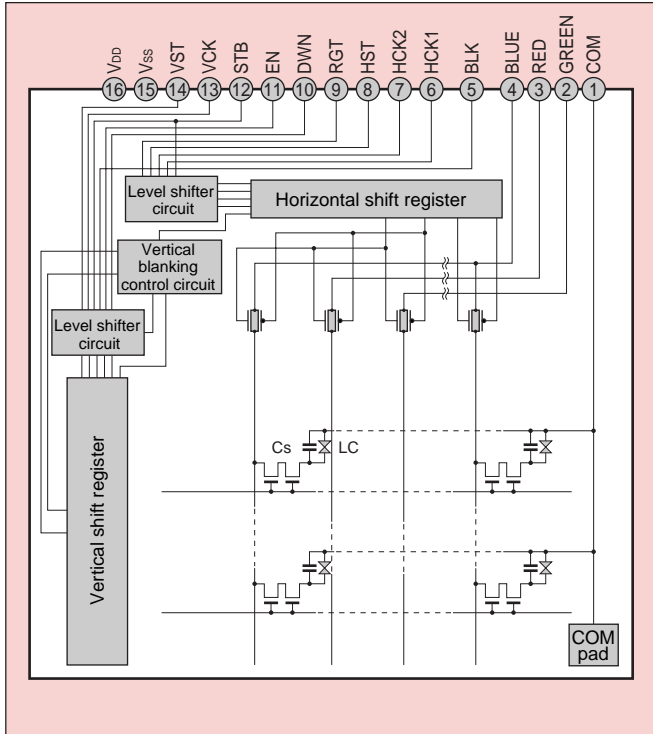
VDD 16
VSS 15
VST 14
VCK 13
STB 12
EN 11
DWN 10
RGT 9
HST 8
HCK2 7
HCK1 6
BLK 5
BLUE 4
RED 3
GREEN 2
COM 1

Level shifter circuit

Horizontal shift register

Vertical blanking control circuit

Level shifter circuit

Vertical shift register

Cs

LC

COM pad